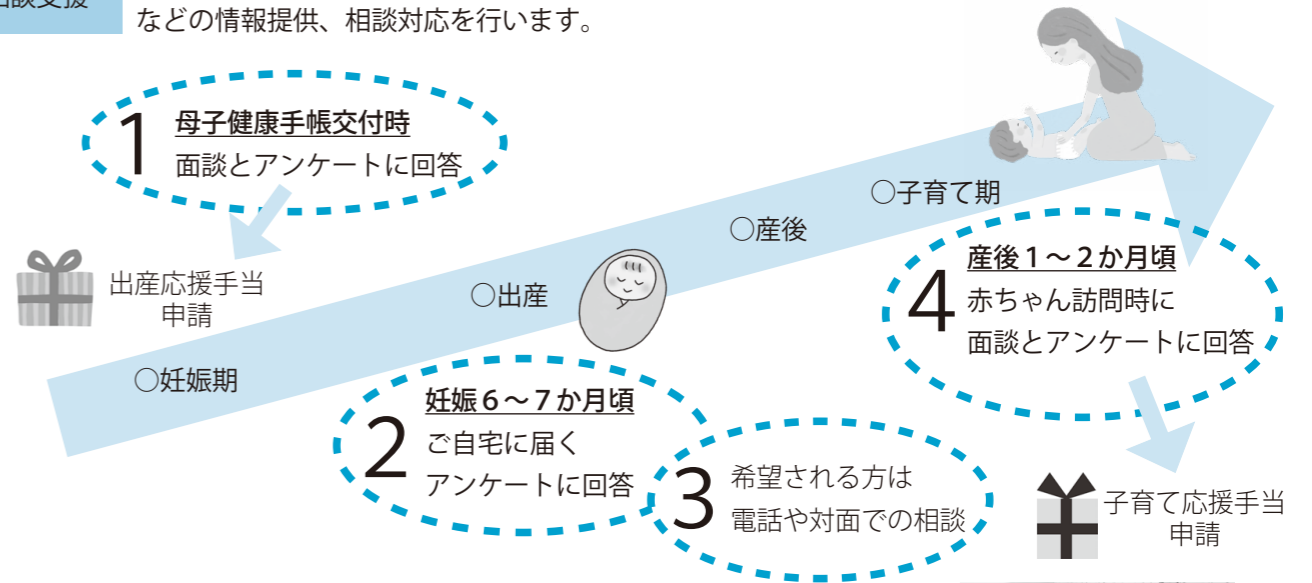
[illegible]談支援 などの情報提供、相談対応を行います。

1 母子健康手帳交付時
面談とアンケートに回答

出産応援手当
申請

○妊娠期

○出産

○産後

○子育て期

2 妊娠6～7か月頃
ご自宅に届く
アンケートに回答

3 希望される方は
電話や対面での相談

4 産後1～2か月頃
赤ちゃん訪問時に
面談とアンケートに回答

子育て応援手当
申請